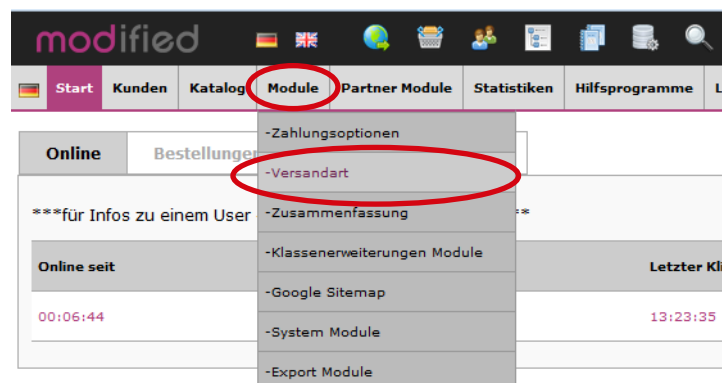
modified

Start | Kunden | Katalog | Module | Partner Module | Statistiken | Hilfsprogramme | L

Online | Bestellungen

***für Infos zu einem User **

Online seit | Letzter Kl

00:06:44 | 13:23:35

-Zahlungsoptionen
-Versandart
-Zusammenfassung
-Klassenerweiterungen Module
-Google Sitemap
-System Module
-Export Module